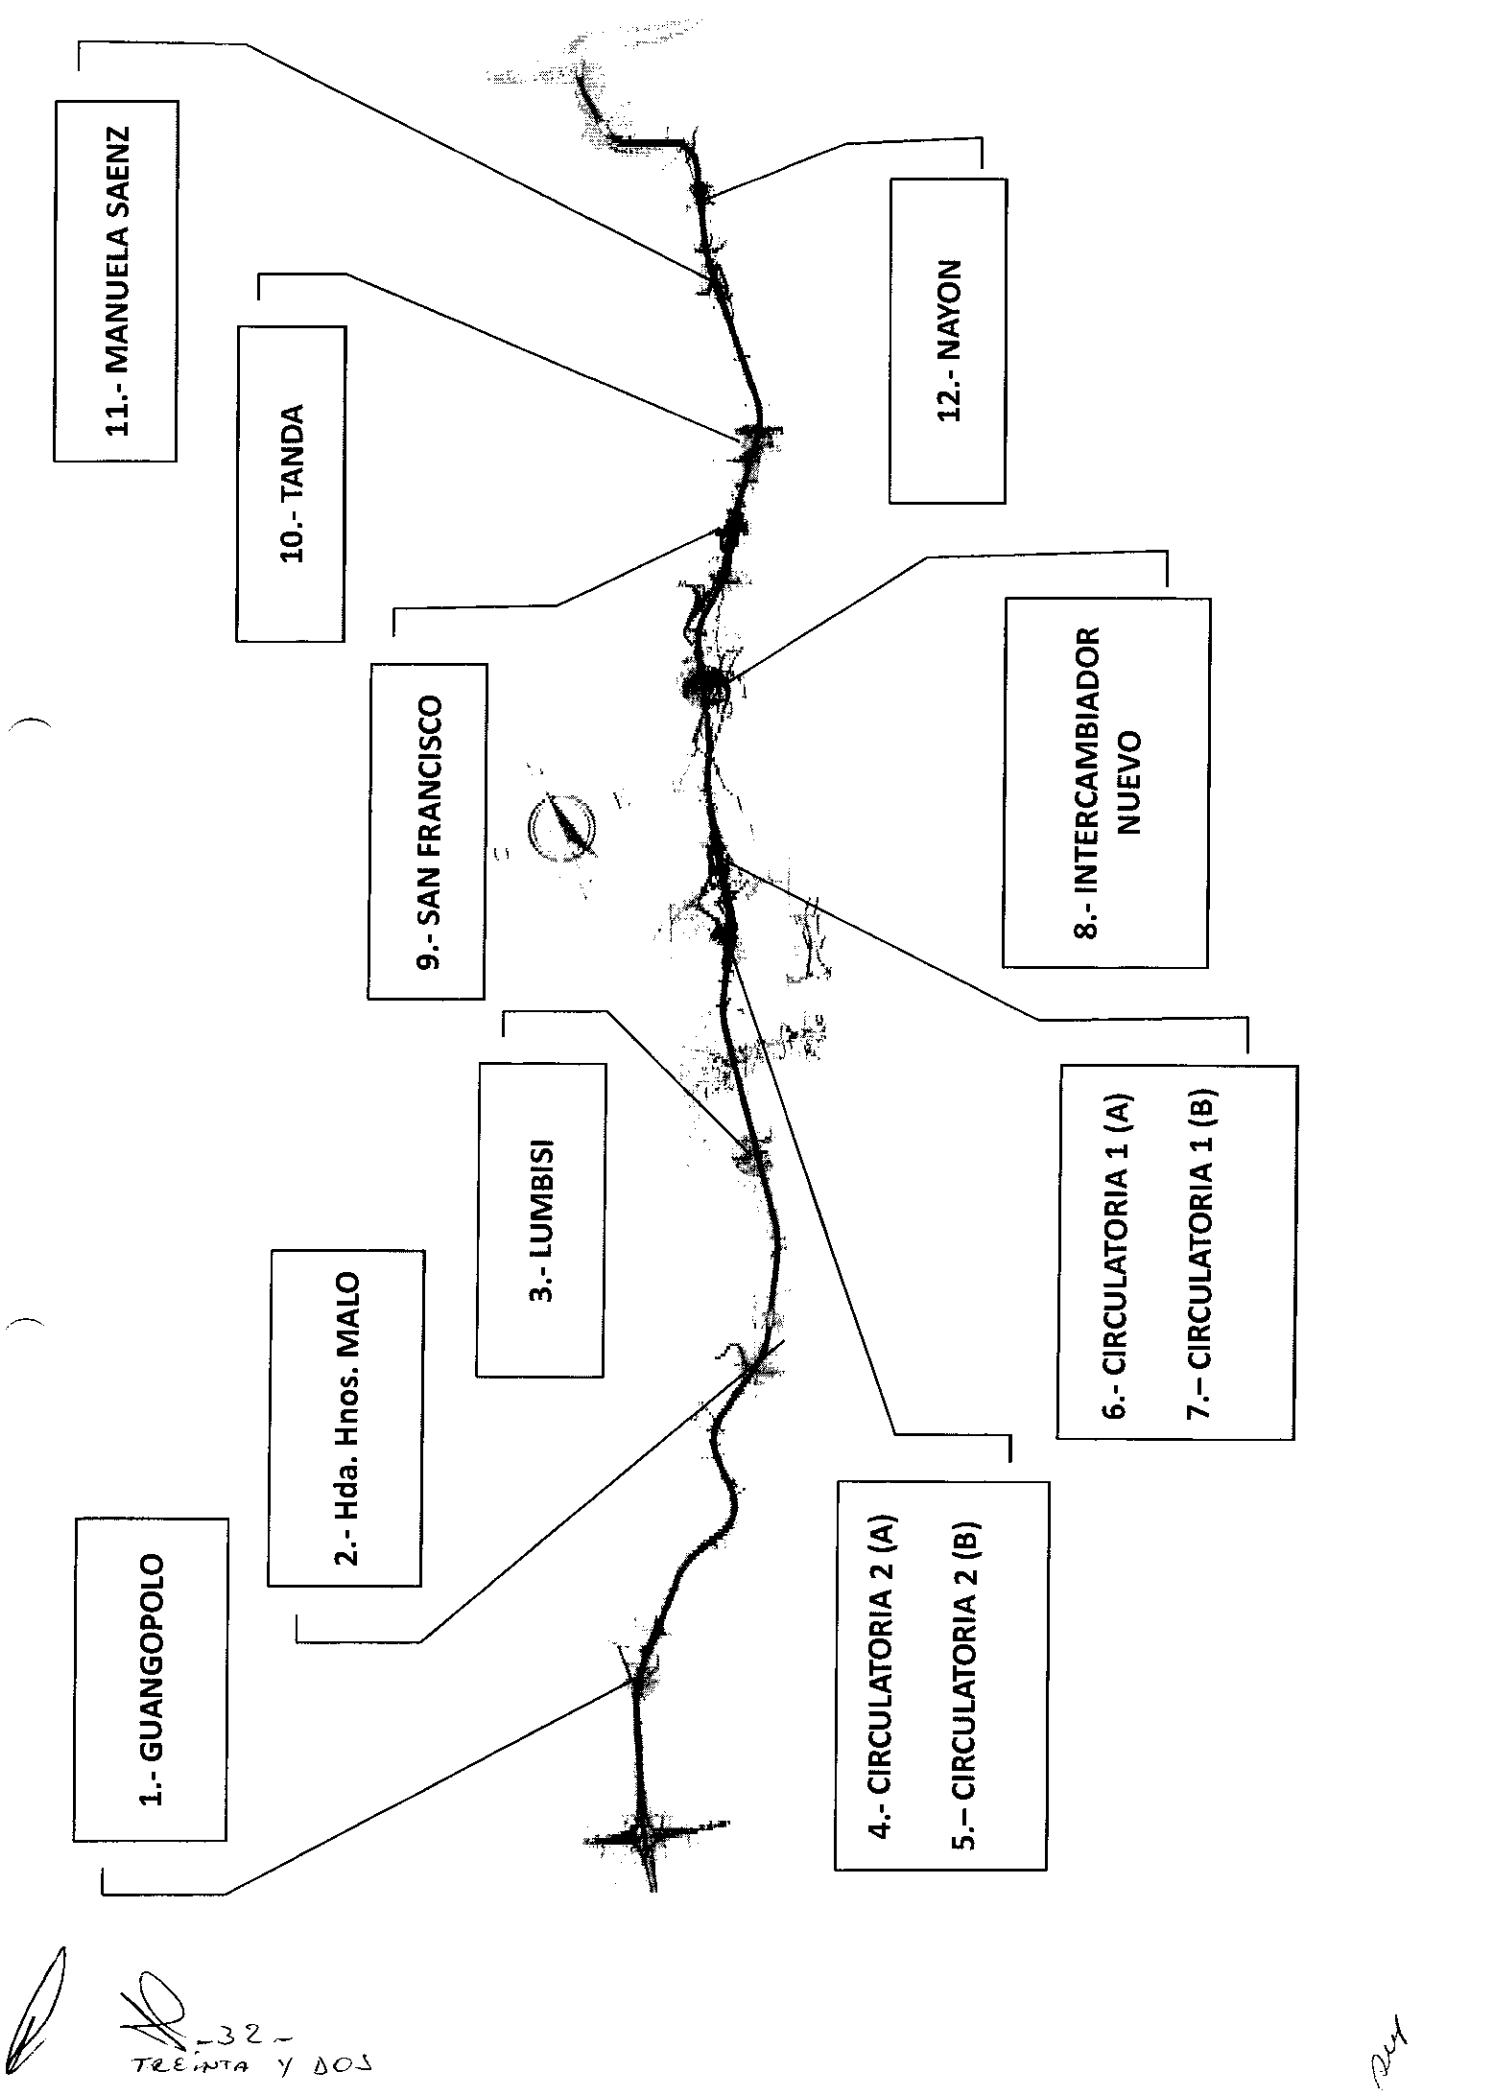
1.- GUANGOPOLO

2.- Hda. Hnos. MALO

3.- LUMBISI

4.- CIRCULATORIA 2 (A)
5.- CIRCULATORIA 2 (B)

6.- CIRCULATORIA 1 (A)
7.- CIRCULATORIA 1 (B)

8.- INTERCAMBIADOR NUEVO

9.- SAN FRANCISCO

10.- TANDA

11.- MANUELA SAENZ

12.- NAYON

-32-
TREINTA Y DOS